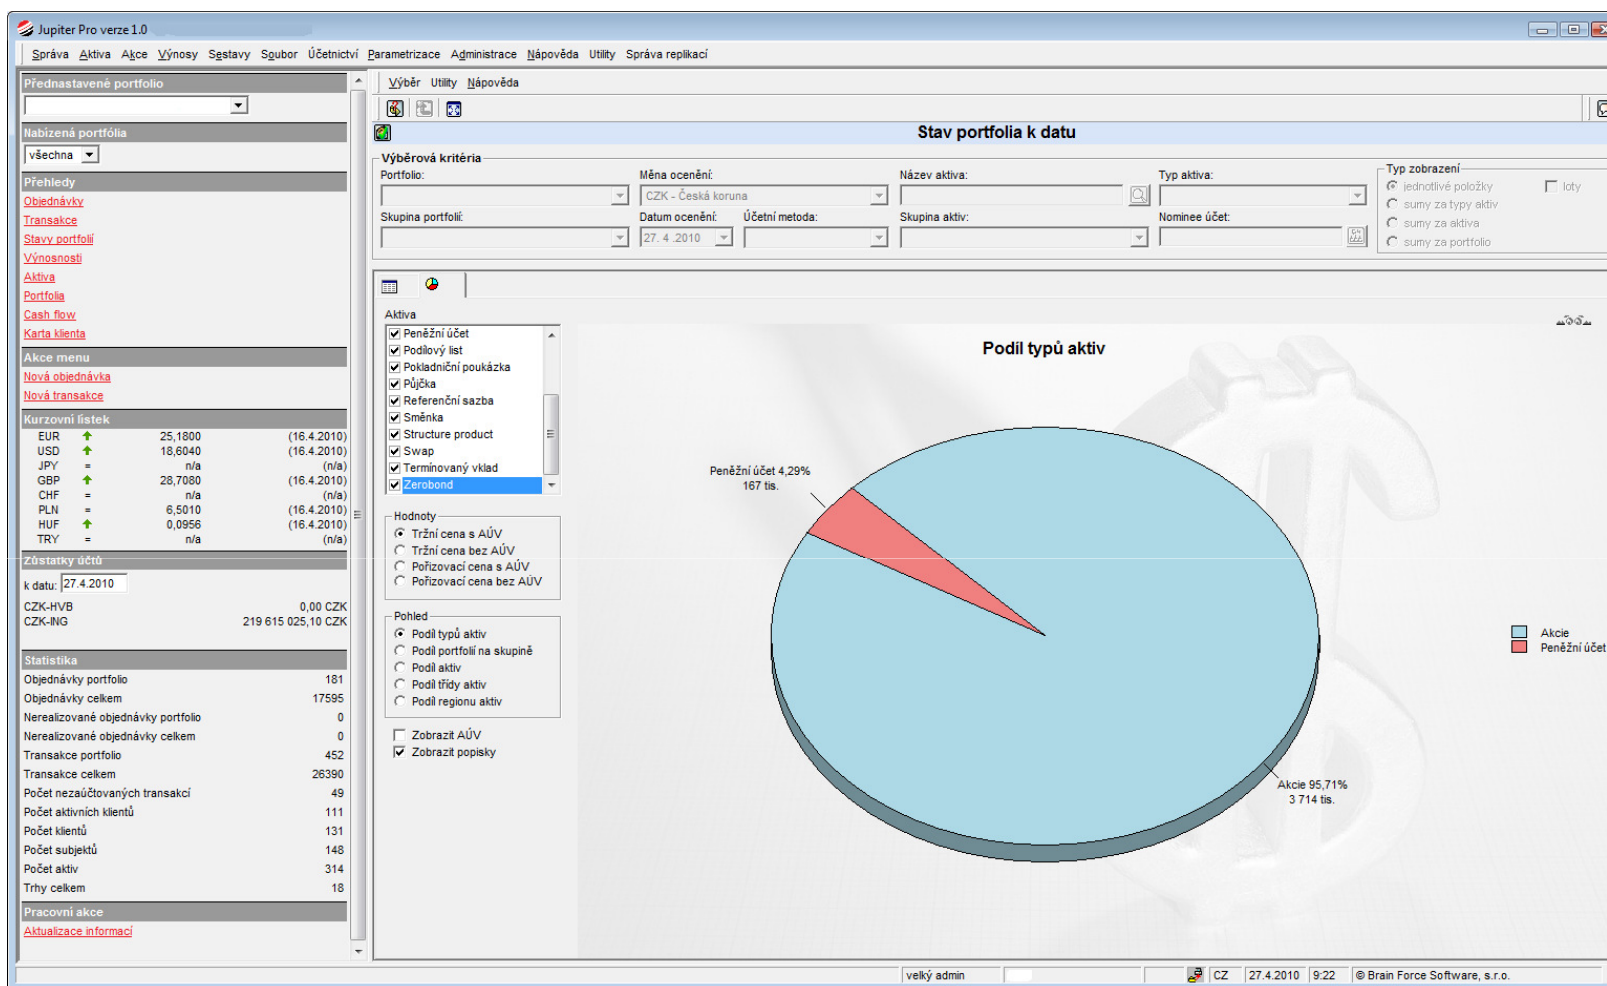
Jupiter Pro verze 1.0

Správa Aktiva Akce Výnosy Sestavy Soubor Účetnictví Parametrizace Administrace Nápověda Utility Správa replikací

Přednastavené portfolio

Nabízená portfolia
všechna

Přehledy
Objednávky
Transakce
Stavy portfolií
Výnosnosti
Aktiva
Portfolia
Cash flow
Karta klienta

Akce menu
Nová objednávka
Nová transakce

Kurzovní lístek

| | | | |
|---|---|---|---|
| EUR | ↑ | 25,1800 | (16.4.2010) |
| USD | ↑ | 18,6040 | (16.4.2010) |
| JPY | = | n/a | (n/a) |
| GBP | ↑ | 28,7080 | (16.4.2010) |
| CHF | = | n/a | (n/a) |
| PLN | = | 6,5010 | (16.4.2010) |
| HUF | ↑ | 0,0956 | (16.4.2010) |
| TRY | = | n/a | (n/a) |

Zůstatky účtů
k datu: 27.4.2010
CZK-HVB 0,00 CZK
CZK-ING 219 615 025,10 CZK

Statistika

| | |
|---|---|
| Objednávky portfolio | 181 |
| Objednávky celkem | 17595 |
| Nerealizované objednávky portfolio | 0 |
| Nerealizované objednávky celkem | 0 |
| Transakce portfolio | 452 |
| Transakce celkem | 26390 |
| Počet nezaúčtovaných transakcí | 49 |
| Počet aktivních klientů | 111 |
| Počet klientů | 131 |
| Počet subjektů | 148 |
| Počet aktiv | 314 |
| Trhy celkem | 18 |

Pracovní akce
Aktualizace informací

Výběr Utility Nápověda

Stav portfolia k datu

Výběrová kritéria
Portfolio:
Měna ocenění: CZK - Česká koruna
Název aktiva:
Typ aktiva:
Skupina portfolií:
Datum ocenění: 27. 4 .2010
Účetní metoda:
Skupina aktiv:
Nominee účet:

Typ zobrazení
jednotlivé položky
loty
sumy za typy aktiv
sumy za aktiva
sumy za portfolio

Aktiva
Peněžní účet
Podílový list
Pokladniční poukázka
Půjčka
Referenční sazba
Směnka
Structure product
Swap
Terminovaný vklad
Zerobond

Hodnoty
Tržní cena s AÚV
Tržní cena bez AÚV
Pořizovací cena s AÚV
Pořizovací cena bez AÚV

Pohled
Podíl typů aktiv
Podíl portfolií na skupině
Podíl aktiv
Podíl třídy aktiv
Podíl regionu aktiv

Zobrazit AÚV
Zobrazit popisky

Podíl typů aktiv

Peněžní účet 4,29%
167 tis.

Akcie 95,71%
3 714 tis.

Akcie
Peněžní účet

velký admin CZ 27.4.2010 9:22 © Brain Force Software, s.r.o.